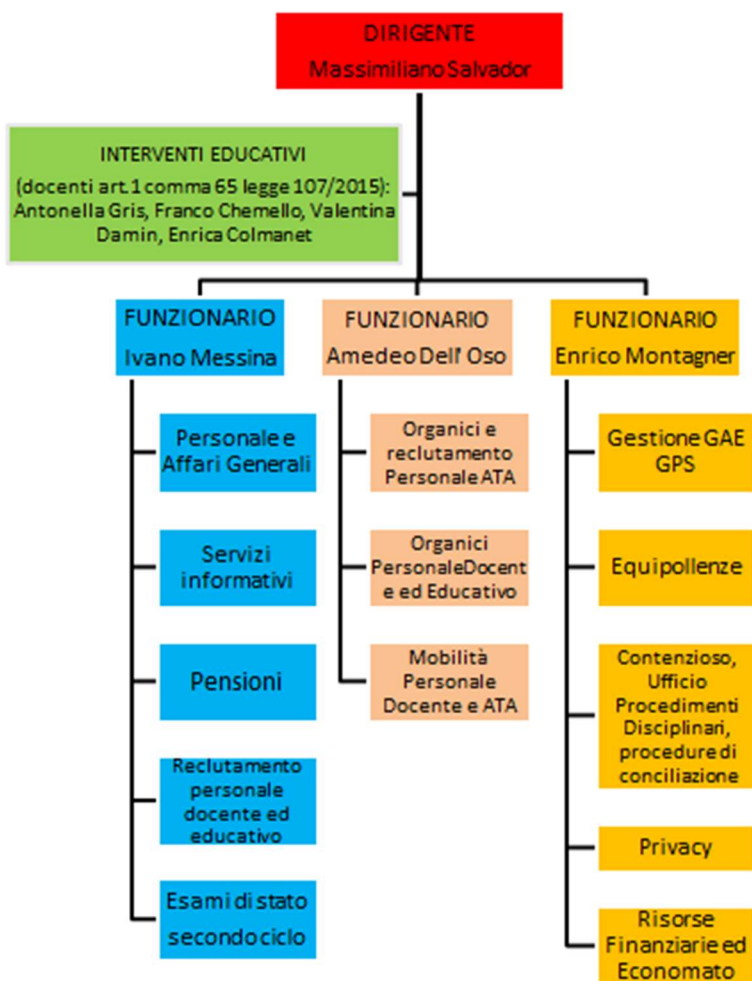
DIRIGENTE
Massimiliano Salvador

INTERVENTI EDUCATIVI
(docenti art.1 comma 65 legge 107/2015):
Antonella Gris, Franco Chemello, Valentina Damin, Enrica Colmanet

FUNZIONARIO
Ivano Messina

Personale e Affari Generali

Servizi informativi

Pensioni

Reclutamento personale docente ed educativo

Esami di stato secondo ciclo

FUNZIONARIO
Amedeo Dell' Oso

Organici e reclutamento Personale ATA

Organici PersonaleDocente ed Educativo

Mobilità Personale Docente e ATA

FUNZIONARIO
Enrico Montagner

Gestione GAE GPS

Equipollenze

Contenzioso, Ufficio Procedimenti Disciplinari, procedure di conciliazione

Privacy

Risorse Finanziarie ed Economato